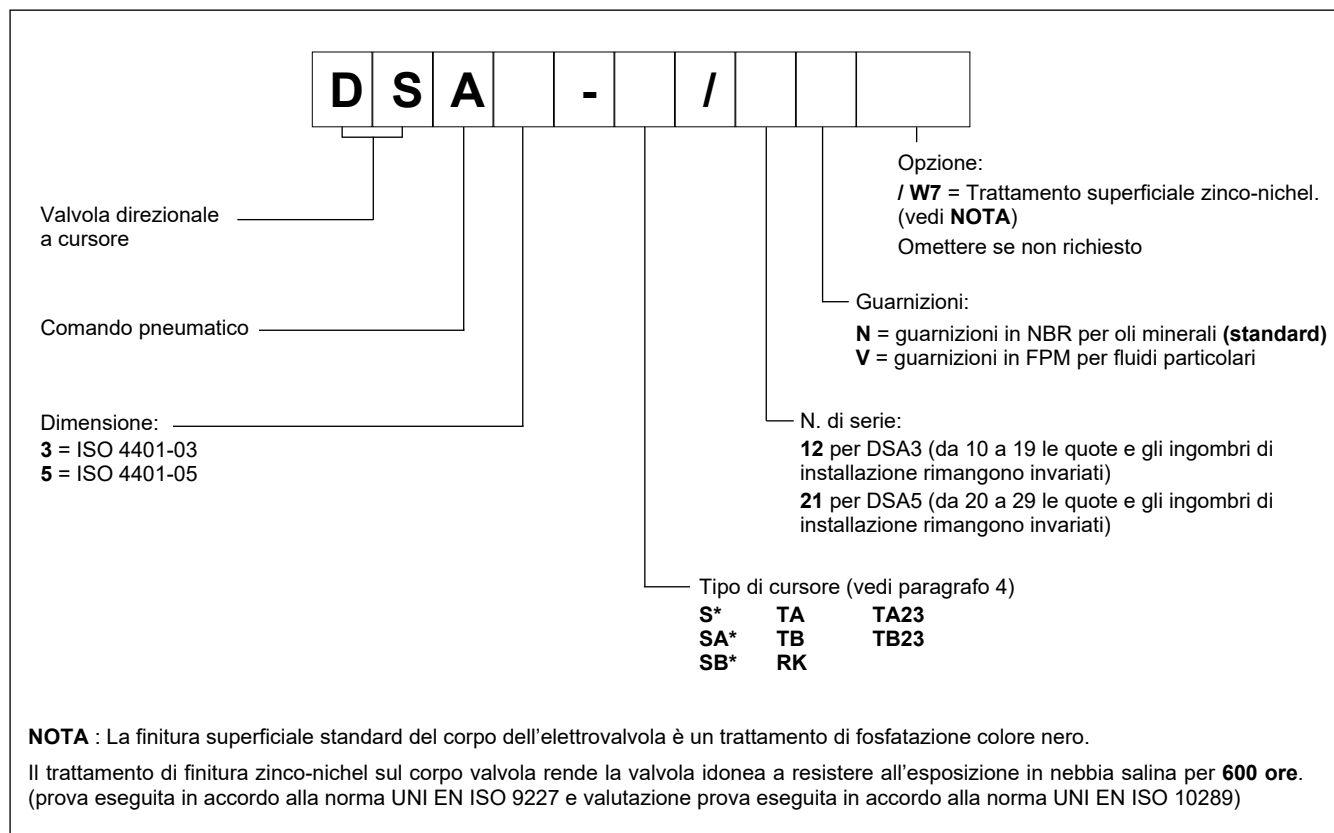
D S A - /

Opzione:
/ W7 = Trattamento superficiale zinco-nichel. (vedi NOTA)
Omettere se non richiesto

Valvola direzionale a cursore

Guarnizioni:
N = guarnizioni in NBR per oli minerali (standard)
V = guarnizioni in FPM per fluidi particolari

Comando pneumatico

Dimensione:
3 = ISO 4401-03
5 = ISO 4401-05

N. di serie:
12 per DSA3 (da 10 a 19 le quote e gli ingombri di installazione rimangono invariati)
21 per DSA5 (da 20 a 29 le quote e gli ingombri di installazione rimangono invariati)

Tipo di cursore (vedi paragrafo 4)

| S* | TA | TA23 |
|---|---|---|
| SA* | TB | TB23 |
| SB* | RK | |

NOTA : La finitura superficiale standard del corpo dell'elettrovalvola è un trattamento di fosfatazione colore nero.

Il trattamento di finitura zinco-nichel sul corpo valvola rende la valvola idonea a resistere all'esposizione in nebbia salina per 600 ore. (prova eseguita in accordo alla norma UNI EN ISO 9227 e valutazione prova eseguita in accordo alla norma UNI EN ISO 10289)